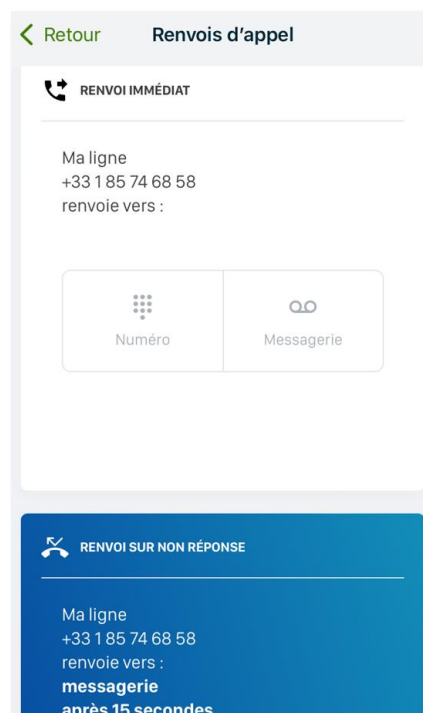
< Retour Renvois d'appel

RENVOI IMMÉDIAT

Ma ligne
+33 1 85 74 68 58
renvoie vers :

Numéro

Messagerie

RENVOI SUR NON RÉPONSE

Ma ligne
+33 1 85 74 68 58
renvoie vers :
**messagerie**
**après 15 secondes**